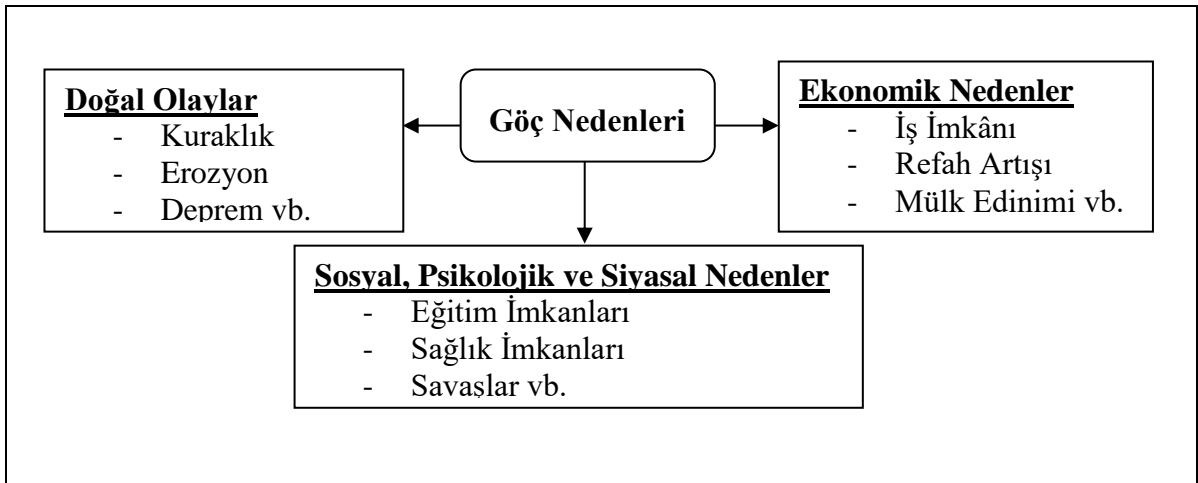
Doğal Olaylar
- Kuraklık
- Erozyon
- Deprem vb.

Göç Nedenleri

Ekonomik Nedenler
- İş İmkânı
- Refah Artışı
- Mülk Edinimi vb.

Sosyal, Psikolojik ve Siyasal Nedenler
- Eğitim İmkanları
- Sağlık İmkanları
- Savaşlar vb.